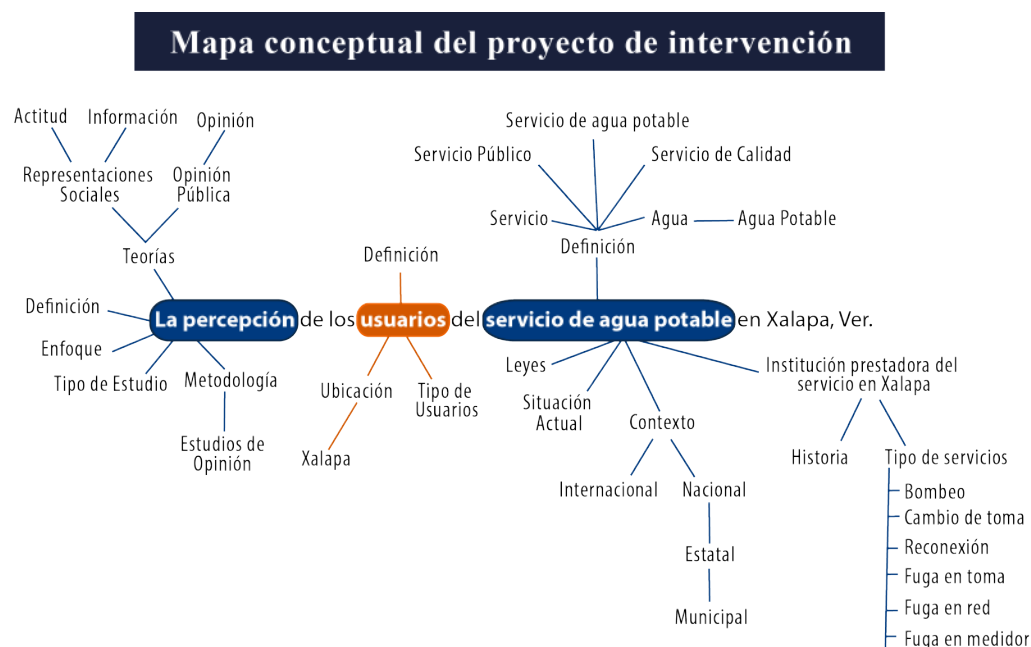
Mapa conceptual del proyecto de intervención

Actitud
Información
Opinión
Representaciones Sociales
Opinión Pública
Teorías
Definición
Enfoque
Tipo de Estudio
Metodología
Estudios de Opinión

La percepción de los usuarios del servicio de agua potable en Xalapa, Ver.

Definición
Ubicación
Xalapa
Tipo de Usuarios

Servicio de agua potable
Servicio Público
Servicio de Calidad
Servicio
Agua
Agua Potable
Definición

Leyes
Situación Actual
Contexto
Internacional
Nacional
Estatal
Municipal

Institución prestadora del servicio en Xalapa
Historia
Tipo de servicios
Bombeo
Cambio de toma
Reconexión
Fuga en toma
Fuga en red
Fuga en medidor